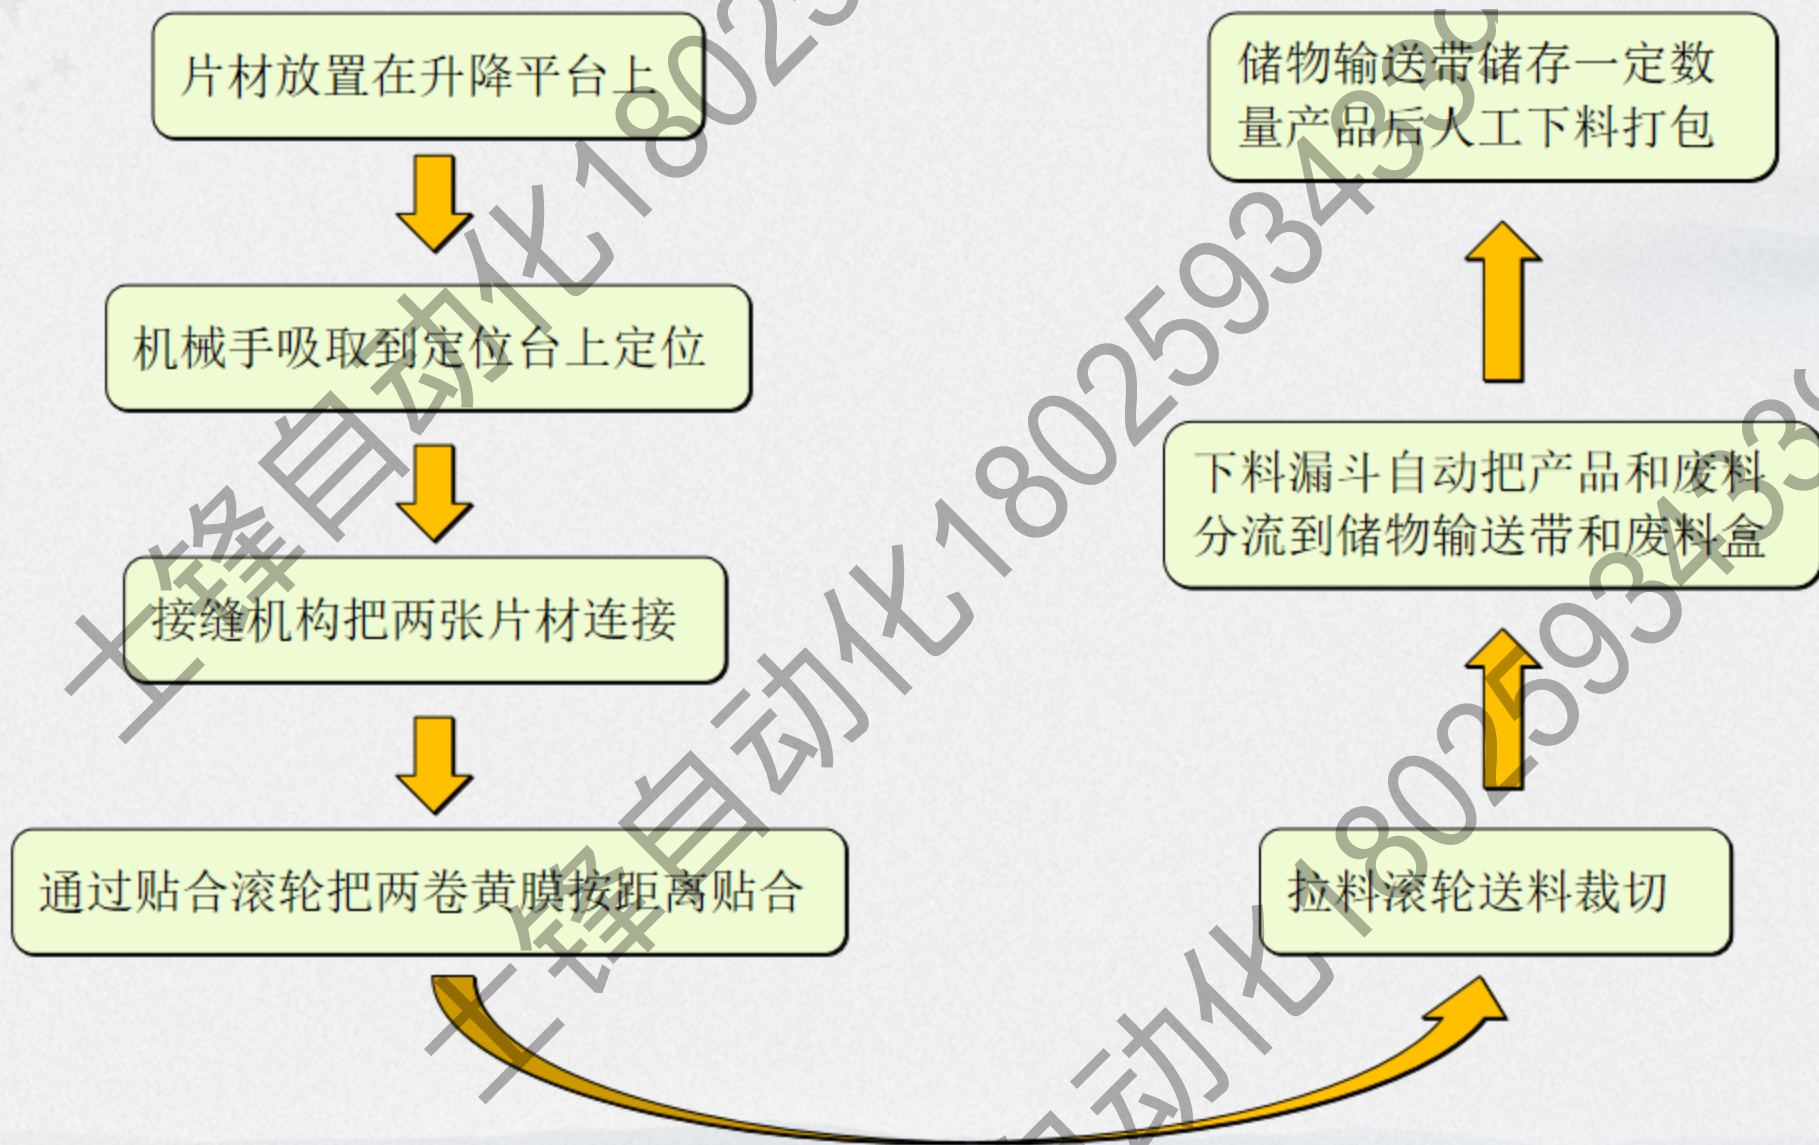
片材放置在升降平台上

机械手吸取到定位台上定位

接缝机构把两张片材连接

通过贴合滚轮把两卷黄膜按距离贴合

拉料滚轮送料裁切

下料漏斗自动把产品和废料分流到储物输送带和废料盒

储物输送带储存一定数量产品后人工下料打包

士锋自动化180259343

士锋自动化180259343

士锋自动化180259343

士锋自动化18025

士锋自动化